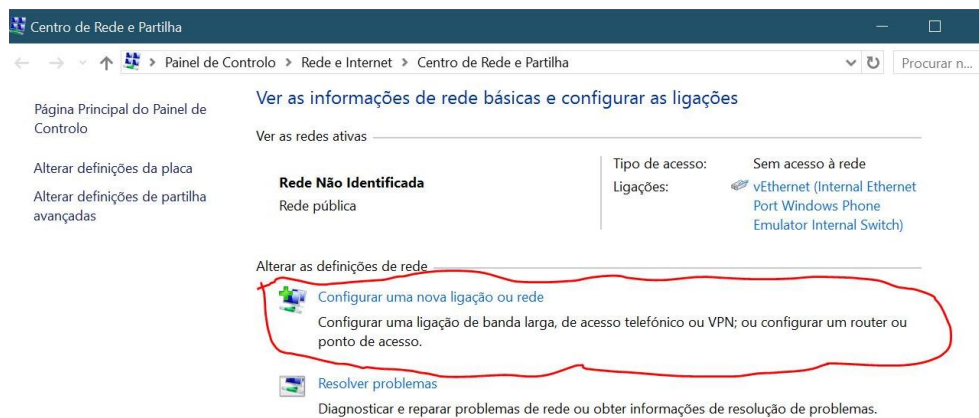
Centro de Rede e Partilha

Painel de Controlo > Rede e Internet > Centro de Rede e Partilha

Procurar n...

Página Principal do Painel de Controlo

Alterar definições da placa

Alterar definições de partilha avançadas

Ver as informações de rede básicas e configurar as ligações

Ver as redes ativas

Rede Não Identificada
Rede pública

Tipo de acesso: Sem acesso à rede
Ligações: vEthernet (Internal Ethernet Port Windows Phone Emulator Internal Switch)

Alterar as definições de rede

Configurar uma nova ligação ou rede
Configurar uma ligação de banda larga, de acesso telefónico ou VPN; ou configurar um router ou ponto de acesso.

Resolver problemas
Diagnosticar e reparar problemas de rede ou obter informações de resolução de problemas.